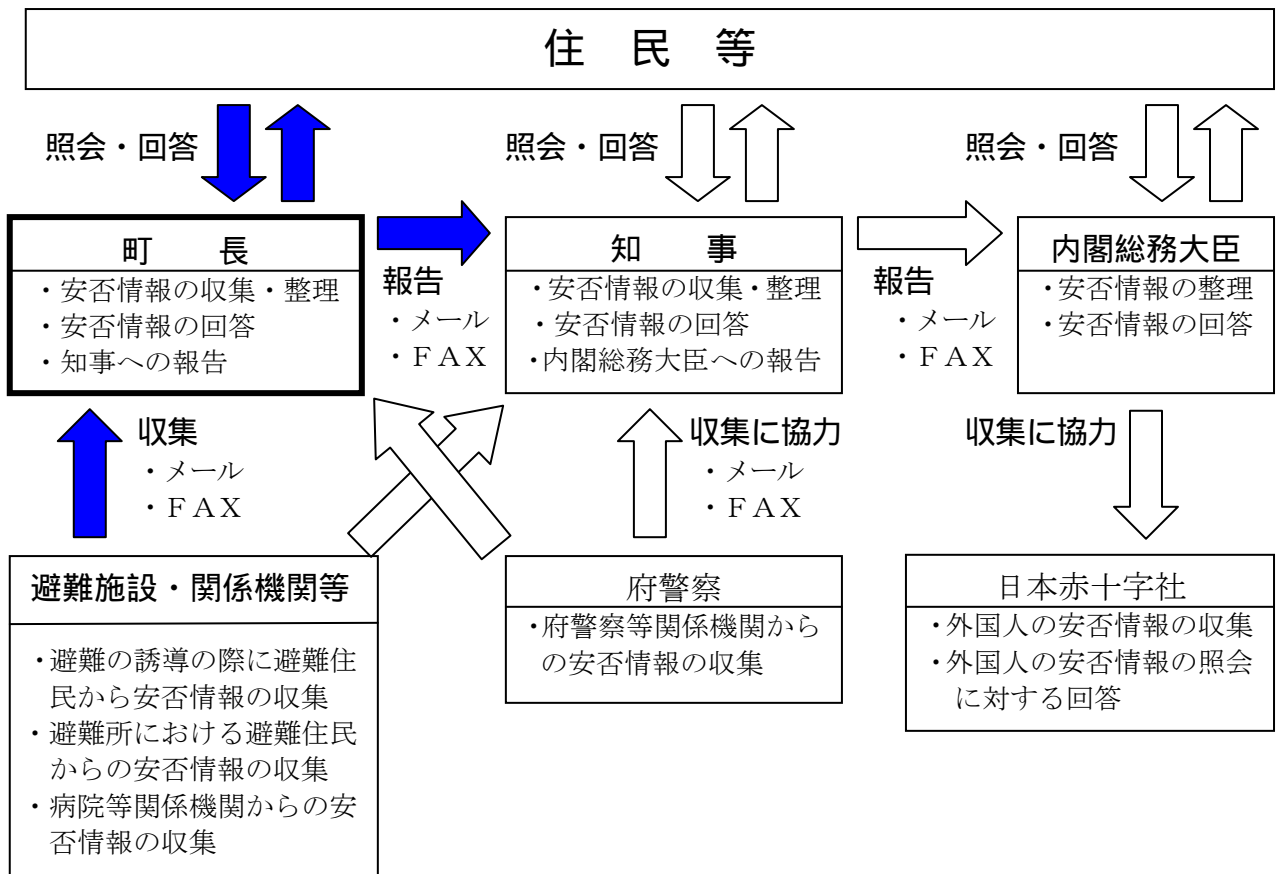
住　民　等

照会・回答

照会・回答

照会・回答

町　　長
・安否情報の収集・整理
・安否情報の回答
・知事への報告

報告
・メール
・ＦＡＸ

知　　事
・安否情報の収集・整理
・安否情報の回答
・内閣総務大臣への報告

報告
・メール
・ＦＡＸ

内閣総務大臣
・安否情報の整理
・安否情報の回答

収集
・メール
・ＦＡＸ

収集に協力
・メール
・ＦＡＸ

収集に協力

避難施設・関係機関等
・避難の誘導の際に避難住民から安否情報の収集
・避難所における避難住民からの安否情報の収集
・病院等関係機関からの安否情報の収集

府警察
・府警察等関係機関からの安否情報の収集

日本赤十字社
・外国人の安否情報の収集
・外国人の安否情報の照会に対する回答